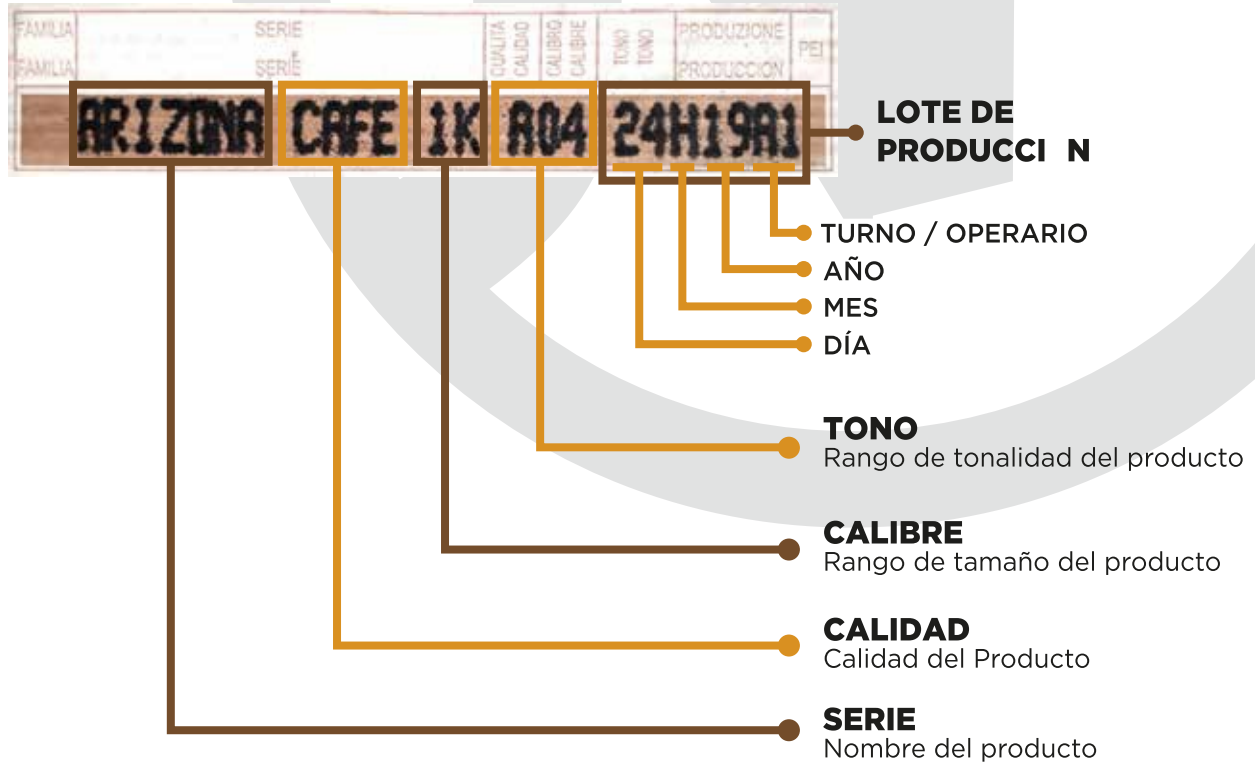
| FAMILIA FAMILIA | SERIE SERIÉ | QUALITÀ CALIDAD | CALIBRO CALIBRE | TONO TONO | PRODUZIONE PRODUCCION | PEI |
|---|---|---|---|---|---|---|
| ARIZONA | CAFE | 1K | R04 | 24H19A1 | | |

LOTE DE PRODUCCI N

TURNO / OPERARIO
AÑO
MES
DÍA

TONO
Rango de tonalidad del producto

CALIBRE
Rango de tamaño del producto

CALIDAD
Calidad del Producto

SERIE
Nombre del producto